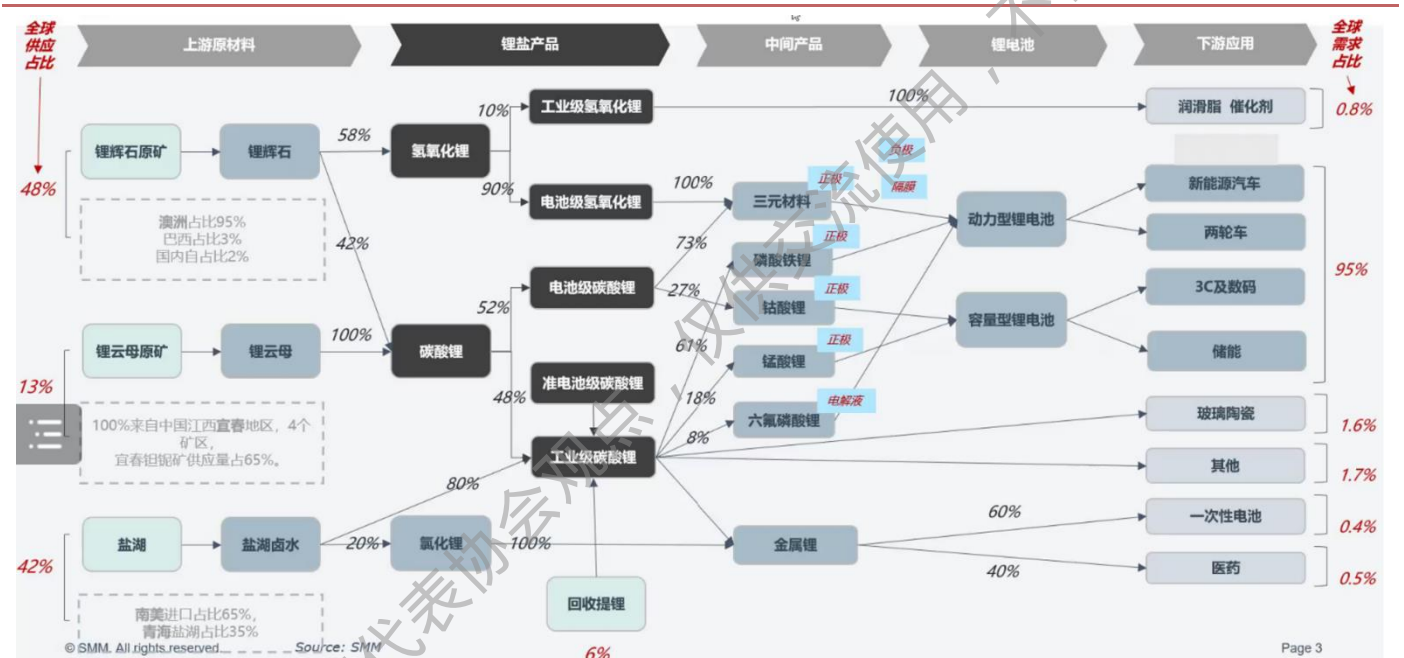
全球供应占比

上游原材料

锂盐产品

中间产品

锂电池

下游应用

全球需求占比

48%

锂辉石原矿

锂辉石

58%

氢氧化锂

10%

工业级氢氧化锂

100%

润滑脂 催化剂

0.8%

90%

电池级氢氧化锂

100%

三元材料

正极

负极

隔膜

动力型锂电池

新能源汽车

两轮车

95%

澳洲占比95%
巴西占比3%
国内自占比2%

42%

73%

磷酸铁锂

正极

电池级碳酸锂

52%

27%

钴酸锂

正极

容量型锂电池

3C及数码

储能

13%

锂云母原矿

锂云母

100%

碳酸锂

61%

锰酸锂

正极

准电池级碳酸锂

48%

18%

六氟磷酸锂

电解液

玻璃陶瓷

1.6%

100%来自中国江西宜春地区，4个矿区，
宜春钽铌矿供应量占65%。

8%

工业级碳酸锂

其他

1.7%

80%

60%

一次性电池

0.4%

42%

盐湖

盐湖卤水

20%

氯化锂

100%

金属锂

40%

医药

0.5%

南美进口占比65%，
青海盐湖占比35%

回收提锂

6%

© SMM. All rights reserved.

Source: SMM

Page 3

代表协会观点，仅供交流使用，不